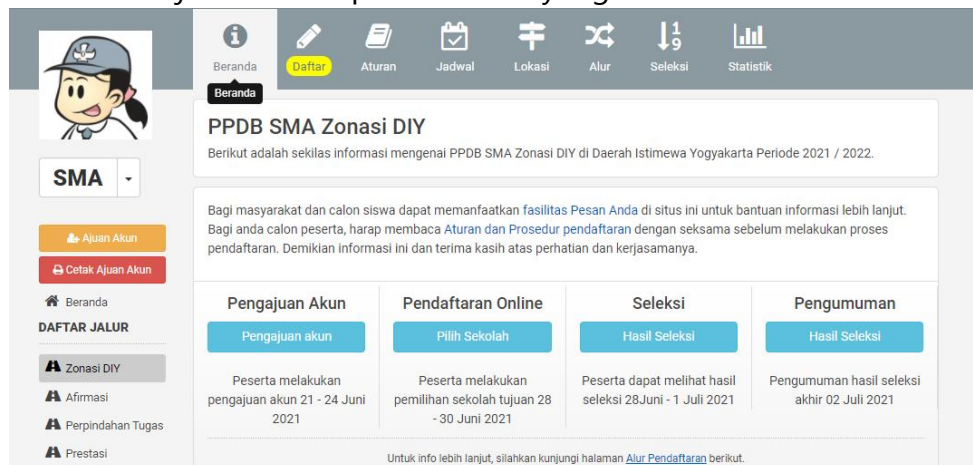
Beranda
Daftar
Aturan
Jadwal
Lokasi
Alur
Seleksi
Statistik
Beranda

SMA

Ajuan Akun
Cetak Ajuan Akun
Beranda
DAFTAR JALUR
Zonasi DIY
Afirmasi
Perpindahan Tugas
Prestasi

PPDB SMA Zonasi DIY

Berikut adalah sekilas informasi mengenai PPDB SMA Zonasi DIY di Daerah Istimewa Yogyakarta Periode 2021 / 2022.

Bagi masyarakat dan calon siswa dapat memanfaatkan fasilitas Pesan Anda di situs ini untuk bantuan informasi lebih lanjut. Bagi anda calon peserta, harap membaca Aturan dan Prosedur pendaftaran dengan seksama sebelum melakukan proses pendaftaran. Demikian informasi ini dan terima kasih atas perhatian dan kerjasamanya.

| Pengajuan Akun | Pendaftaran Online | Seleksi | Pengumuman |
|---|---|---|---|
| Pengajuan akun | Pilih Sekolah | Hasil Seleksi | Hasil Seleksi |
| Peserta melakukan pengajuan akun 21 - 24 Juni 2021 | Peserta melakukan pemilihan sekolah tujuan 28 - 30 Juni 2021 | Peserta dapat melihat hasil seleksi 28Juni - 1 Juli 2021 | Pengumuman hasil seleksi akhir 02 Juli 2021 |

Untuk info lebih lanjut, silahkan kunjungi halaman Alur Pendaftaran berikut.